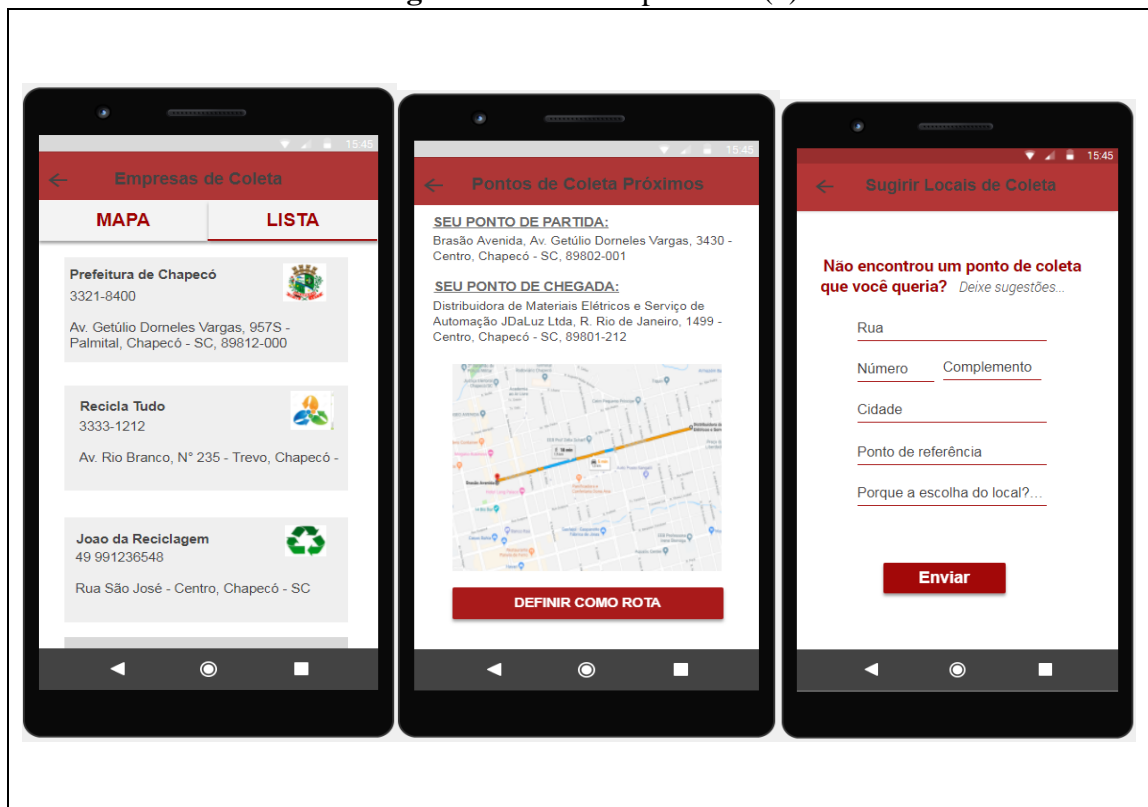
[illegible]

15:45

Empresas de Coleta

MAPA

LISTA

Prefeitura de Chapecó
3321-8400

Av. Getúlio Dorneles Vargas, 957S - Palmital, Chapecó - SC, 89812-000

Recicla Tudo
3333-1212

Av. Rio Branco, N° 235 - Trevo, Chapecó -

Joao da Reciclagem
49 991236548

Rua São José - Centro, Chapecó - SC

15:45

Pontos de Coleta Próximos

SEU PONTO DE PARTIDA:
Brasão Avenida, Av. Getúlio Dorneles Vargas, 3430 - Centro, Chapecó - SC, 89802-001

SEU PONTO DE CHEGADA:
Distribuidora de Materiais Elétricos e Serviço de Automação JDaLuz Ltda, R. Rio de Janeiro, 1499 - Centro, Chapecó - SC, 89801-212

DEFINIR COMO ROTA

15:45

Sugirir Locais de Coleta

Não encontrou um ponto de coleta que você queria? Deixe sugestões...

Rua

Número

Complemento

Cidade

Ponto de referência

Porque a escolha do local?...

Enviar